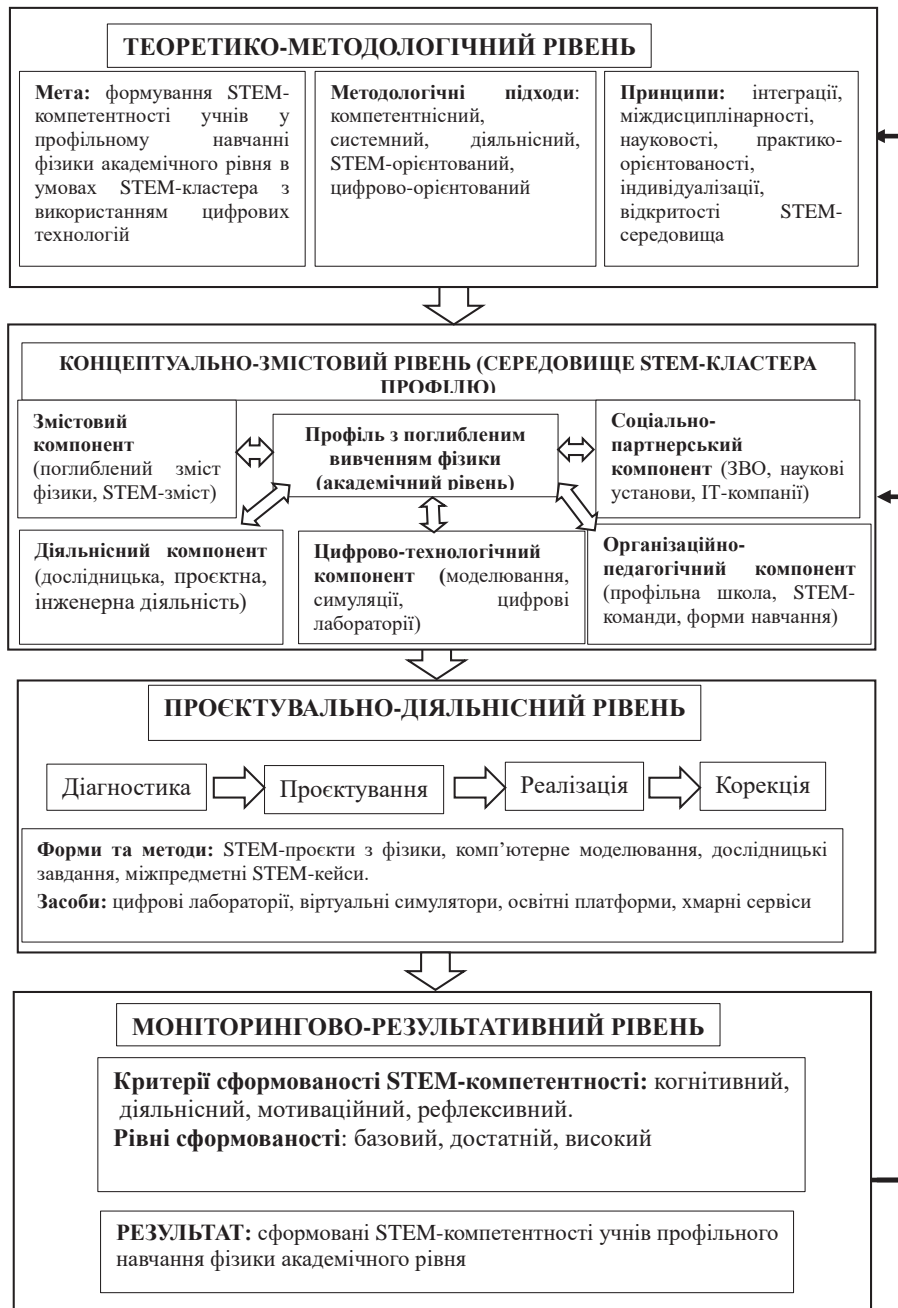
ТЕОРЕТИКО-МЕТОДОЛОГІЧНИЙ РІВЕНЬ

**Мета:** формування STEM-компетентності учнів у профільному навчанні фізики академічного рівня в умовах STEM-кластера з використанням цифрових технологій

**Методологічні підходи**: компетентнісний, системний, діяльнісний, STEM-орієнтований, цифрово-орієнтований

**Принципи:** інтеграції, міждисциплінарності, науковості, практико-орієнтованості, індивідуалізації, відкритості STEM-середовища

КОНЦЕПТУАЛЬНО-ЗМІСТОВИЙ РІВЕНЬ (СЕРЕДОВИЩЕ STEM-КЛАСТЕРА ПРОФІЛЮ)

**Змістовий компонент** (поглиблений зміст фізики, STEM-зміст)

**Профіль з поглибленим вивченням фізики (академічний рівень)**

**Соціально-партнерський компонент** (ЗВО, наукові установи, IT-компанії)

**Діяльнісний компонент** (дослідницька, проєктна, інженерна діяльність)

**Цифрово-технологічний компонент** (моделювання, симуляції, цифрові лабораторії)

**Організаційно-педагогічний компонент** (профільна школа, STEM-команди, форми навчання)

ПРОЄКТУВАЛЬНО-ДІЯЛЬНІСНИЙ РІВЕНЬ

Діагностика

Проєктування

Реалізація

Корекція

**Форми та методи:** STEM-проєкти з фізики, комп'ютерне моделювання, дослідницькі завдання, міжпредметні STEM-кейси.
**Засоби:** цифрові лабораторії, віртуальні симулятори, освітні платформи, хмарні сервіси

МОНІТОРИНГОВО-РЕЗУЛЬТАТИВНИЙ РІВЕНЬ

**Критерії сформованості STEM-компетентності:** когнітивний, діяльнісний, мотиваційний, рефлексивний.
**Рівні сформованості**: базовий, достатній, високий

**РЕЗУЛЬТАТ:** сформовані STEM-компетентності учнів профільного навчання фізики академічного рівня